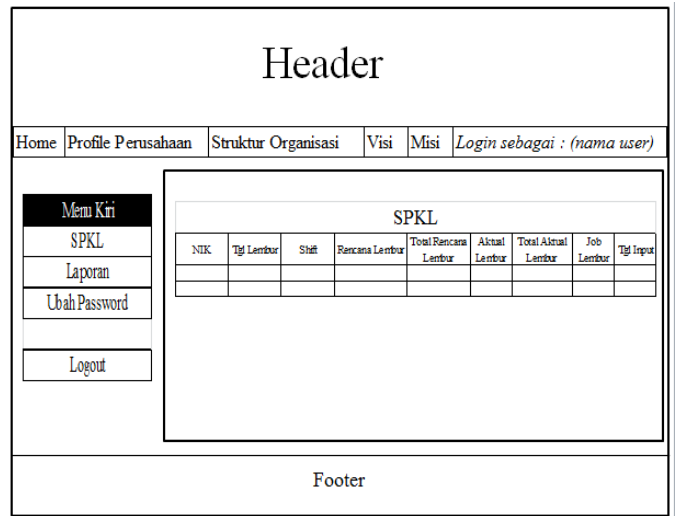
Header

Home | Profile Perusahaan | Struktur Organisasi | Visi | Misi | *Login sebagai : (nama user)*

Menu Kiri
SPKL
Laporan
Ubah Password
Logout

SPKL

| NIK | Tgl Lembur | Shift | Rencana Lembur | Total Rencana Lembur | Aktual Lembur | Total Aktual Lembur | Job Lembur | Tgl Input |
|---|---|---|---|---|---|---|---|---|
| | | | | | | | | |
| | | | | | | | | |

Footer